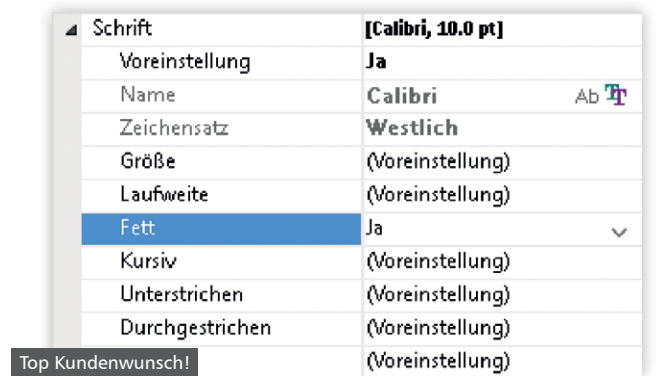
| Schrift | [Calibri, 10.0 pt] |
|---|---|
| Voreinstellung | Ja |
| Name | Calibri Ab |
| Zeichensatz | Westlich |
| Größe | (Voreinstellung) |
| Laufweite | (Voreinstellung) |
| Fett | Ja |
| Kursiv | (Voreinstellung) |
| Unterstrichen | (Voreinstellung) |
| Durchgestrichen | (Voreinstellung) |
| | (Voreinstellung) |

Top Kundenwunsch!